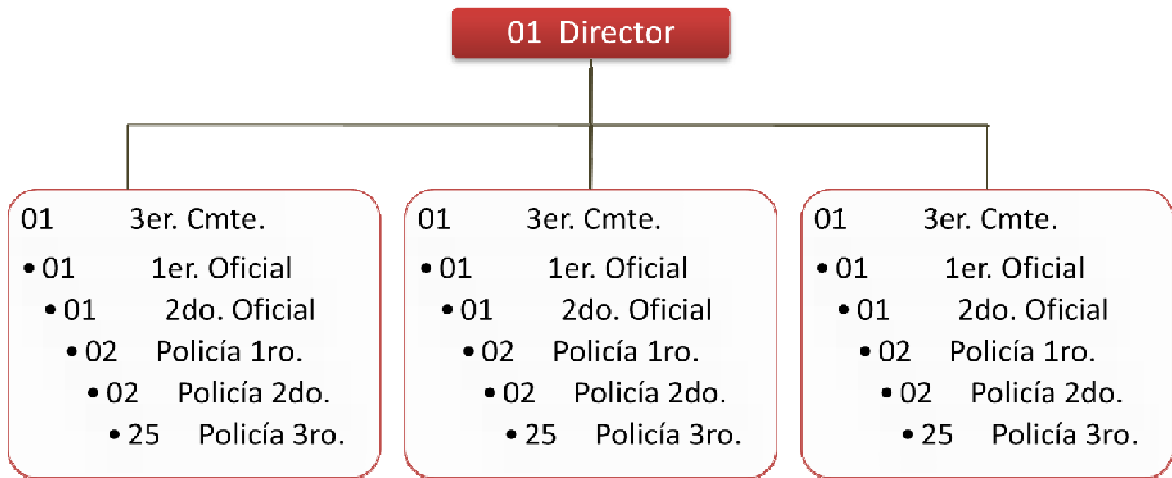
01 Director

01 3er. Cmte.
• 01 1er. Oficial
• 01 2do. Oficial
• 02 Policía 1ro.
• 02 Policía 2do.
• 25 Policía 3ro.

01 3er. Cmte.
• 01 1er. Oficial
• 01 2do. Oficial
• 02 Policía 1ro.
• 02 Policía 2do.
• 25 Policía 3ro.

01 3er. Cmte.
• 01 1er. Oficial
• 01 2do. Oficial
• 02 Policía 1ro.
• 02 Policía 2do.
• 25 Policía 3ro.